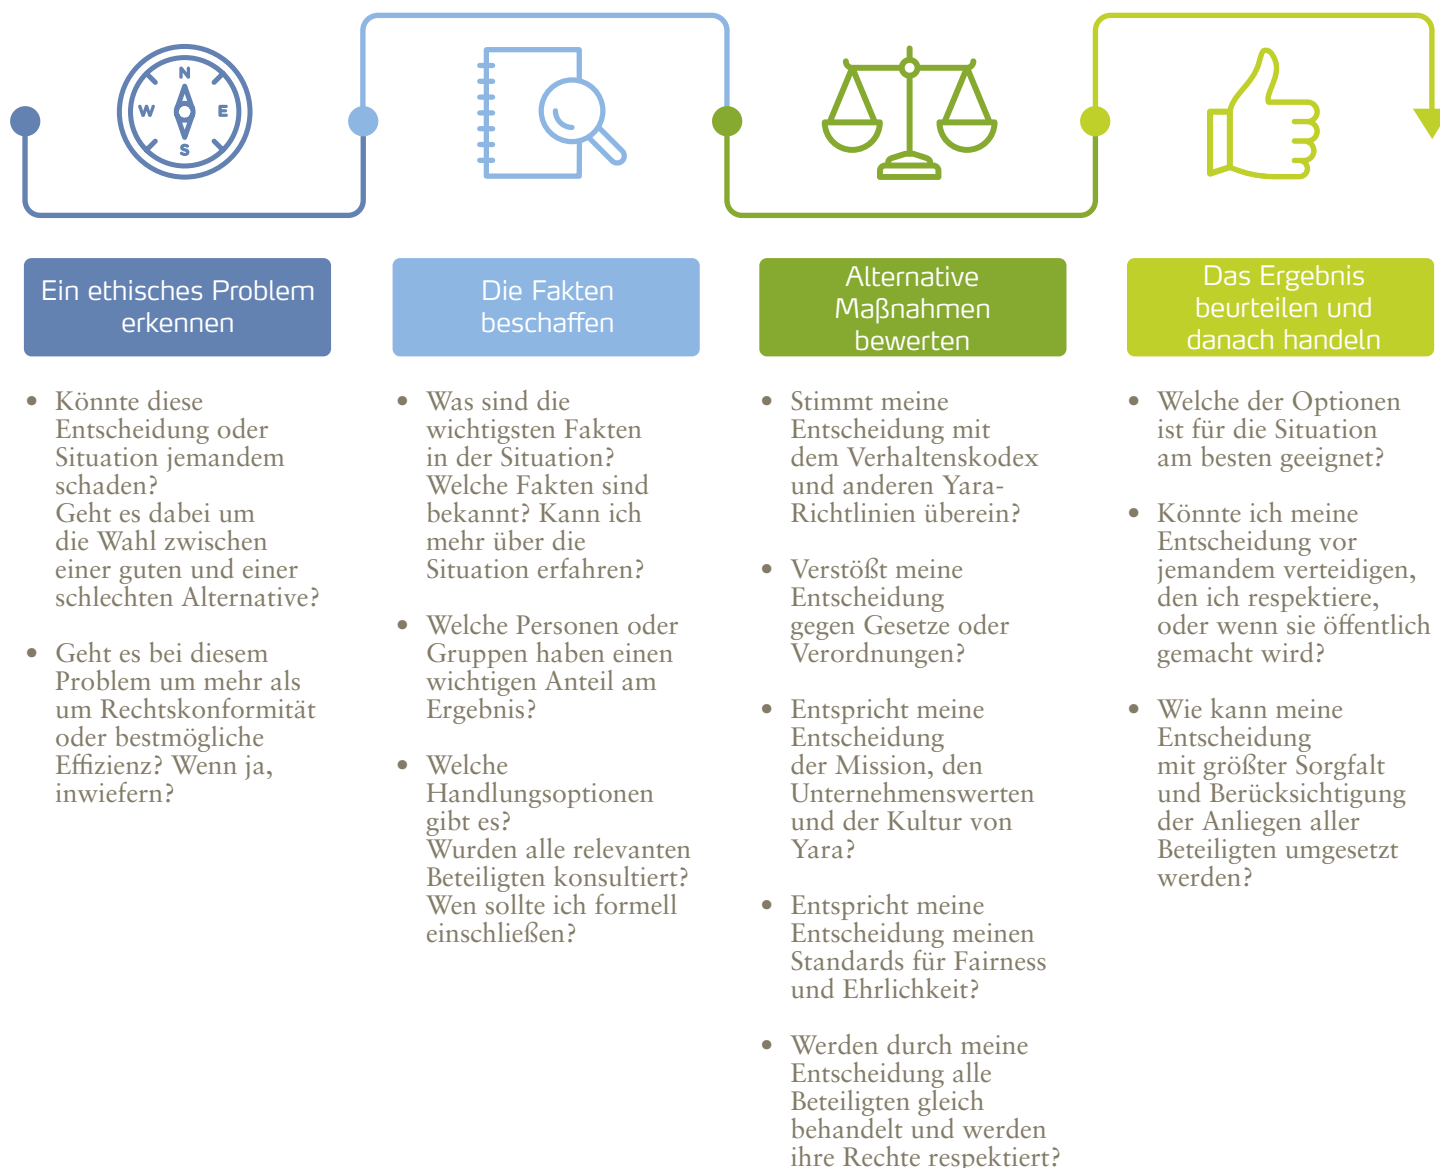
N
W E
S

Ein ethisches Problem erkennen

- Könnte diese Entscheidung oder Situation jemandem schaden? Geht es dabei um die Wahl zwischen einer guten und einer schlechten Alternative?
- Geht es bei diesem Problem um mehr als um Rechtskonformität oder bestmögliche Effizienz? Wenn ja, inwiefern?

Die Fakten beschaffen

- Was sind die wichtigsten Fakten in der Situation? Welche Fakten sind bekannt? Kann ich mehr über die Situation erfahren?
- Welche Personen oder Gruppen haben einen wichtigen Anteil am Ergebnis?
- Welche Handlungsoptionen gibt es? Wurden alle relevanten Beteiligten konsultiert? Wen sollte ich formell einschließen?

Alternative Maßnahmen bewerten

- Stimmt meine Entscheidung mit dem Verhaltenskodex und anderen Yara-Richtlinien überein?
- Verstößt meine Entscheidung gegen Gesetze oder Verordnungen?
- Entspricht meine Entscheidung der Mission, den Unternehmenswerten und der Kultur von Yara?
- Entspricht meine Entscheidung meinen Standards für Fairness und Ehrlichkeit?
- Werden durch meine Entscheidung alle Beteiligten gleich behandelt und werden ihre Rechte respektiert?

Das Ergebnis beurteilen und danach handeln

- Welche der Optionen ist für die Situation am besten geeignet?
- Könnte ich meine Entscheidung vor jemandem verteidigen, den ich respektiere, oder wenn sie öffentlich gemacht wird?
- Wie kann meine Entscheidung mit größter Sorgfalt und Berücksichtigung der Anliegen aller Beteiligten umgesetzt werden?